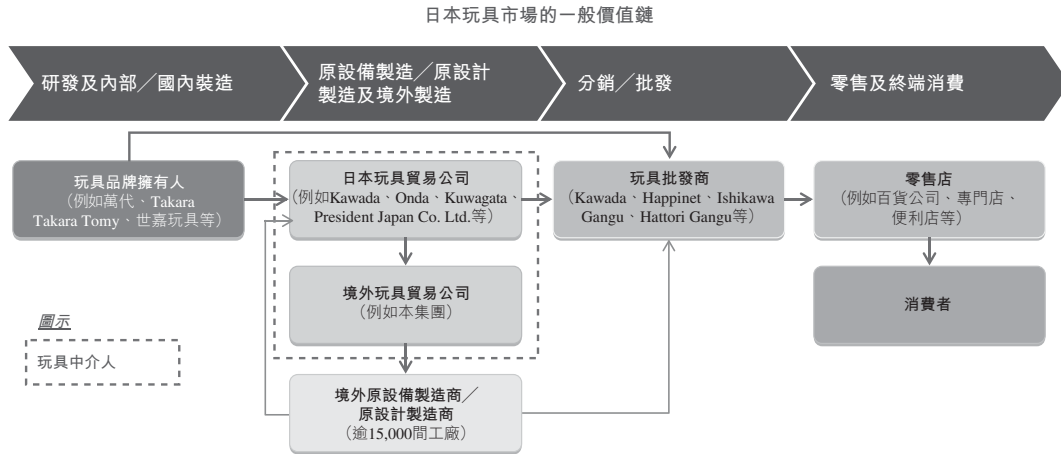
日本玩具市場的一般價值鏈

研發及內部／國內裝造

原設備製造／原設計製造及境外製造

分銷／批發

零售及終端消費

玩具品牌擁有人
（例如萬代、Takara Takara Tomy、世嘉玩具等）

日本玩具貿易公司
（例如Kawada、Onda、Kuwagata、President Japan Co. Ltd.等）

境外玩具貿易公司
（例如本集團）

境外原設備製造商／原設計製造商
（逾15,000間工廠）

玩具批發商
（Kawada、Happinet、Ishikawa Gangu、Hattori Gangu等）

零售店
（例如百貨公司、專門店、便利店等）

消費者

圖示

玩具中介人